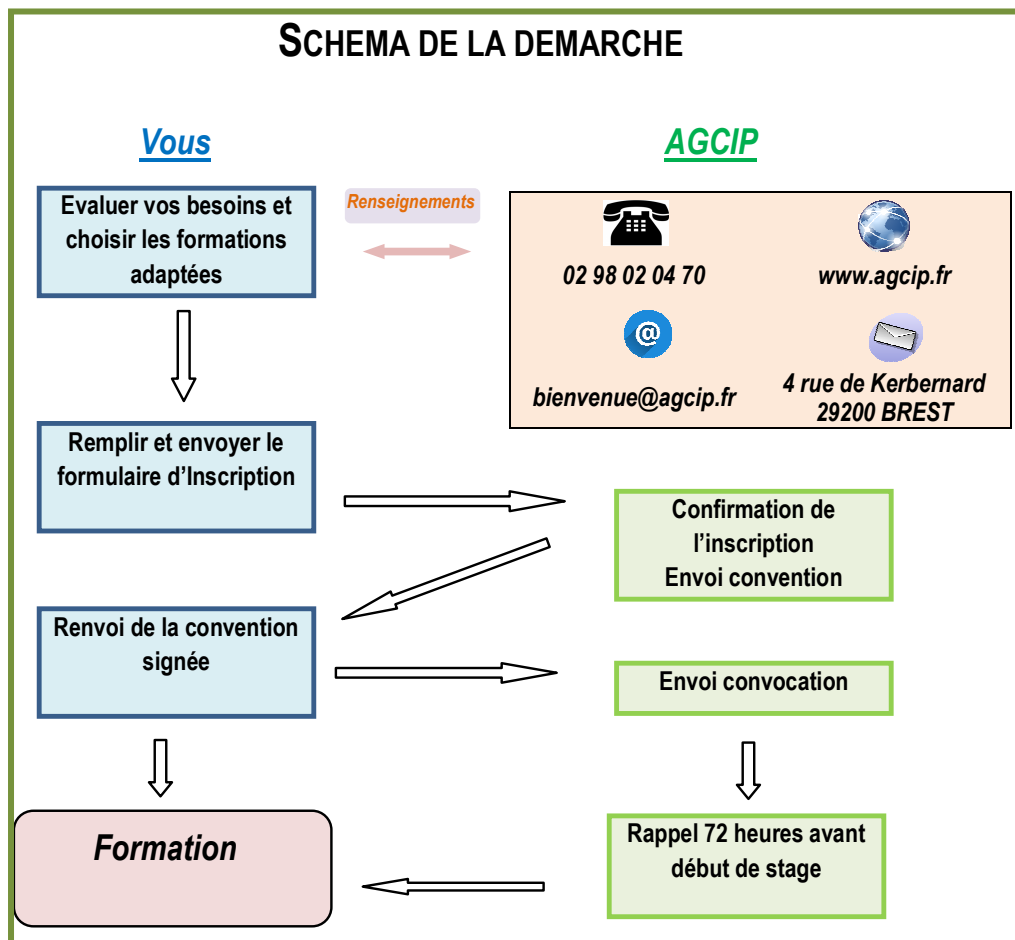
SCHEMA DE LA DEMARCHE

Vous

AGCIP

Evaluer vos besoins et choisir les formations adaptées

Renseignements

02 98 02 04 70

www.agcip.fr

bienvenue@agcip.fr

4 rue de Kerbernard 29200 BREST

Remplir et envoyer le formulaire d'Inscription

Confirmation de l'inscription Envoi convention

Renvoi de la convention signée

Envoi convocation

Formation

Rappel 72 heures avant début de stage